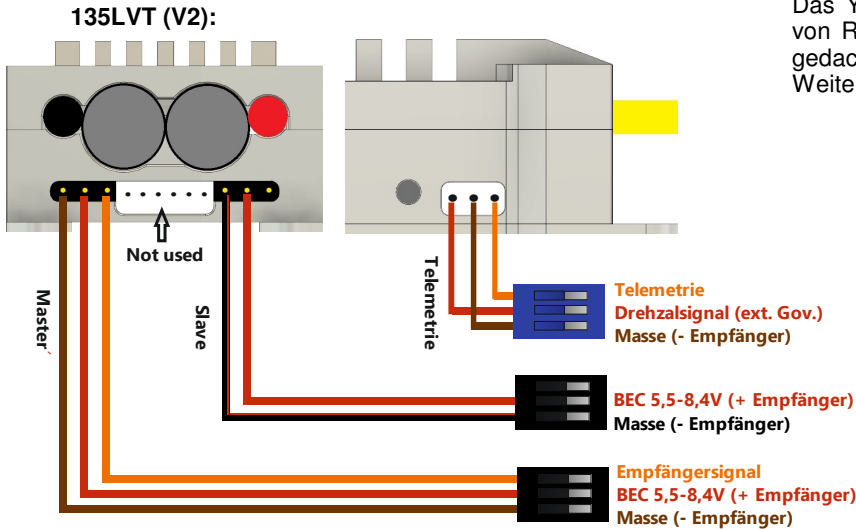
135LVT (V2):

Das Y
von R
gedac
Weite

Not used

Master´

Slave

Telemetrie

Telemetrie
Drehzalsignal (ext. Gov.)
Masse (- Empfänger)

BEC 5,5-8,4V (+ Empfänger)
Masse (- Empfänger)

Empfängersignal
BEC 5,5-8,4V (+ Empfänger)
Masse (- Empfänger)